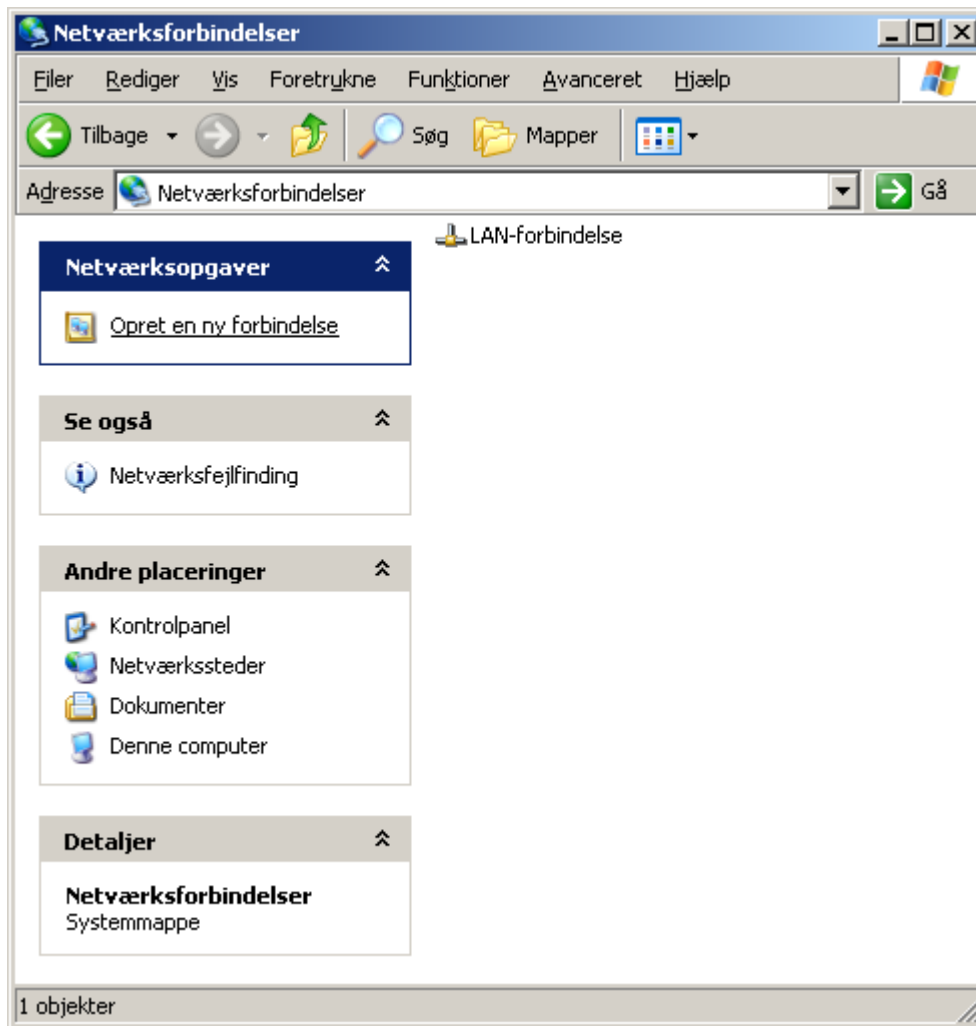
Netværksforbindelser

Filer Rediger Vis Foretrukne Funktioner Avanceret Hjælp

Tilbage Søg Mapper

Adresse Netværksforbindelser Gå

LAN-forbindelse

Netværksopgaver

Opret en ny forbindelse

Se også

Netværksfejlfinding

Andre placeringer

Kontrolpanel
Netværkssteder
Dokumenter
Denne computer

Detaljer

Netværksforbindelser
Systemmappe

1 objekter